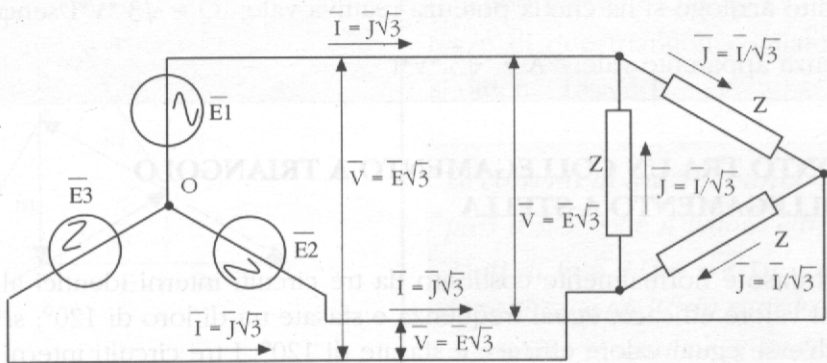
$\overline{I} = \overline{J}\sqrt{3}$

$\overline{J} = \overline{I}/\sqrt{3}$

$\overline{E1}$

Z

$\overline{E3}$

O

$\overline{V} = \overline{E}\sqrt{3}$

Z

$\overline{J} = \overline{I}/\sqrt{3}$

$\overline{V} = \overline{E}\sqrt{3}$

$\overline{E2}$

Z

$\overline{I} = \overline{J}\sqrt{3}$

$\overline{J} = \overline{I}/\sqrt{3}$

$\overline{I} = \overline{J}\sqrt{3}$

$\overline{V} = \overline{E}\sqrt{3}$